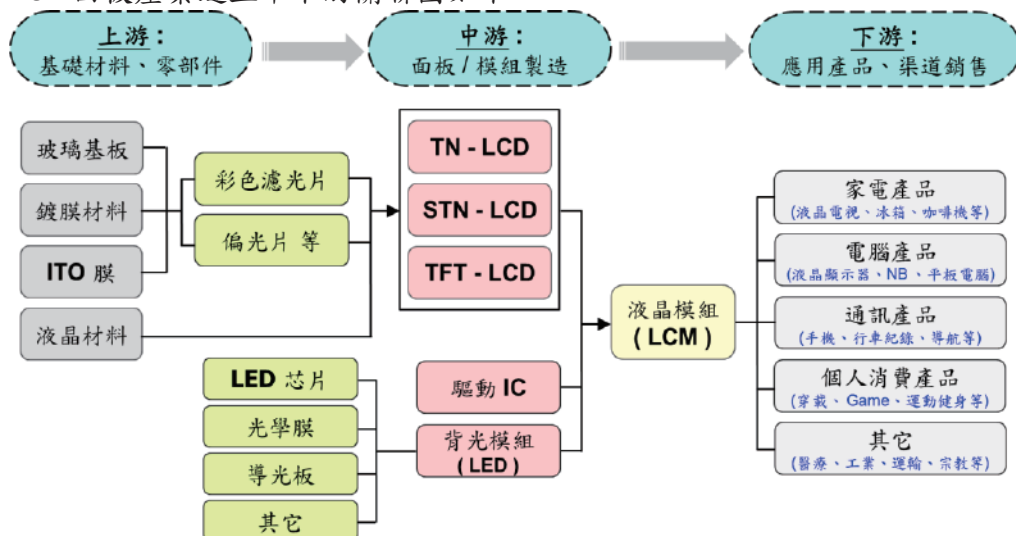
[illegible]

上游：
基礎材料、零部件

中游：
面板 / 模組製造

下游：
應用產品、渠道銷售

玻璃基板

鍍膜材料

ITO 膜

液晶材料

彩色濾光片

偏光片 等

TN - LCD

STN - LCD

TFT - LCD

LED 芯片

光學膜

導光板

其它

驅動 IC

背光模組
( LED )

液晶模組
( LCM )

家電產品
(液晶電視、冰箱、咖啡機等)

電腦產品
(液晶顯示器、NB、平板電腦)

通訊產品
(手機、行車紀錄、導航等)

個人消費產品
(穿戴、Game、運動健身等)

其它
(醫療、工業、運輸、宗教等)